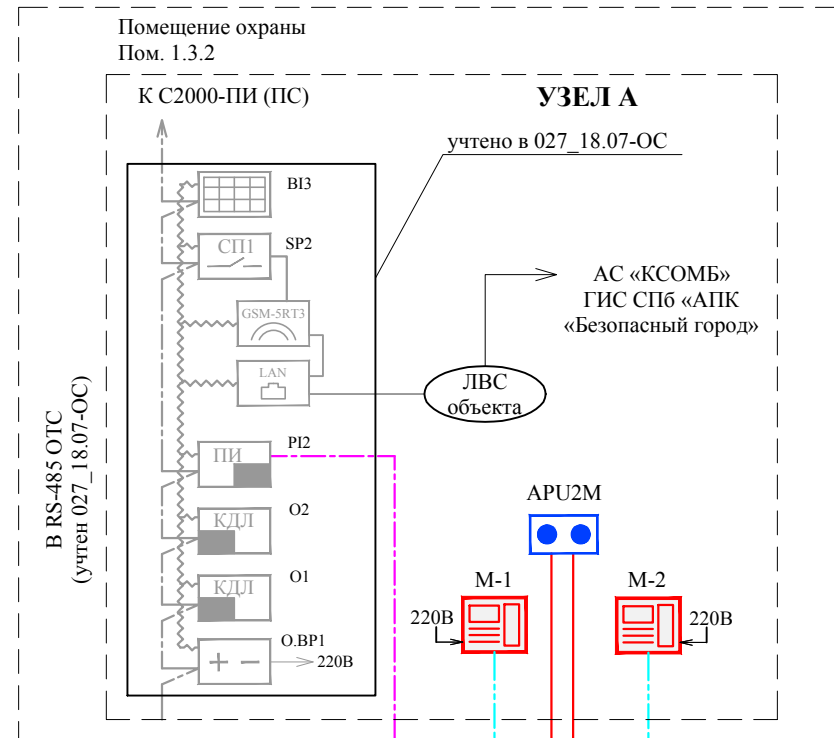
Помещение охраны
Пом. 1.3.2

К С2000-ПИ (ПС)

УЗЕЛ А

учтено в 027_18.07-ОС

BI3

СП1

SP2

GSM-5RT3

LAN

АС «КСОМБ»
ГИС СПб «АПК
«Безопасный город»

ЛВС
объекта

В RS-485 ОТС
(учтен 027_18.07-ОС)

ПИ

PI2

APU2M

КДЛ

O2

КДЛ

O1

M-1

M-2

220В

220В

O.BP1

+ −

220В